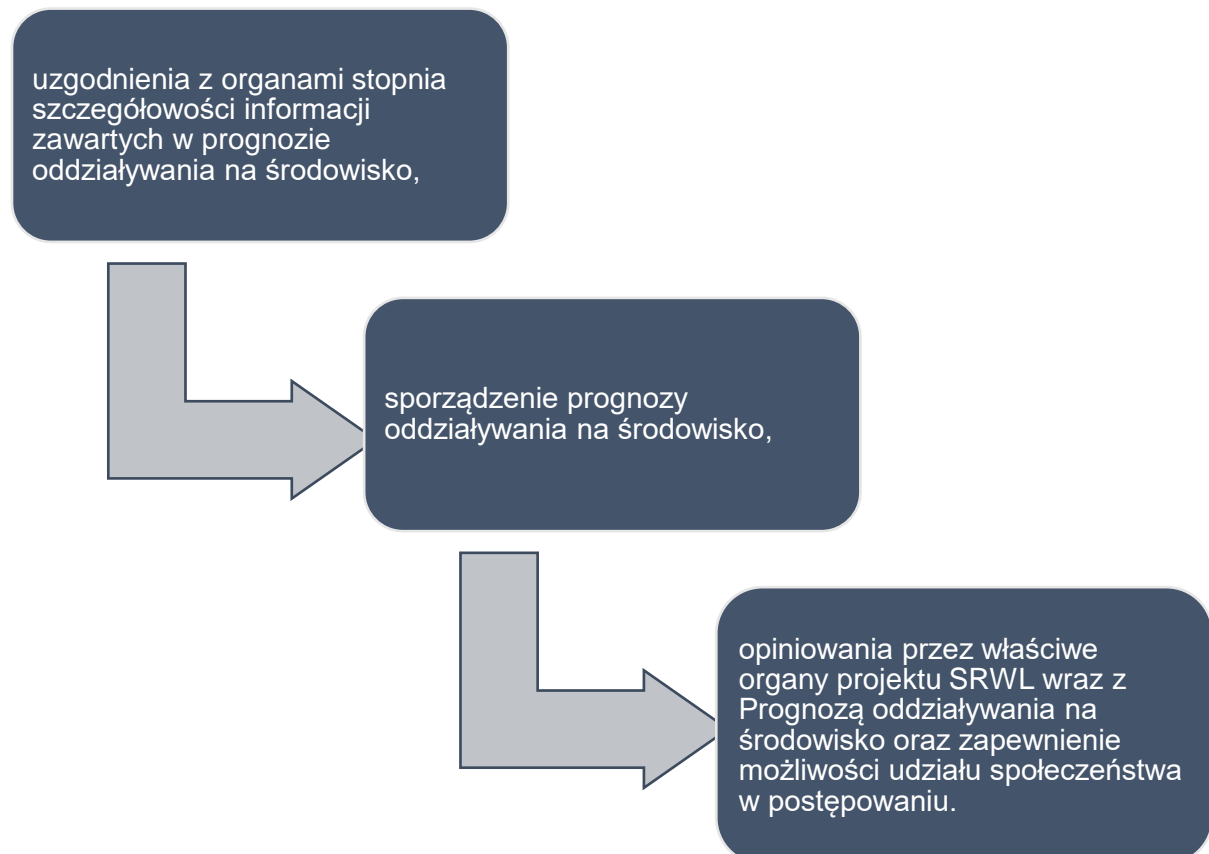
uzgodnienia z organami stopnia szczegółowości informacji zawartych w prognozie oddziaływania na środowisko,

sporządzenie prognozy oddziaływania na środowisko,

opiniowania przez właściwe organy projektu SRWL wraz z Prognozą oddziaływania na środowisko oraz zapewnienie możliwości udziału społeczeństwa w postępowaniu.